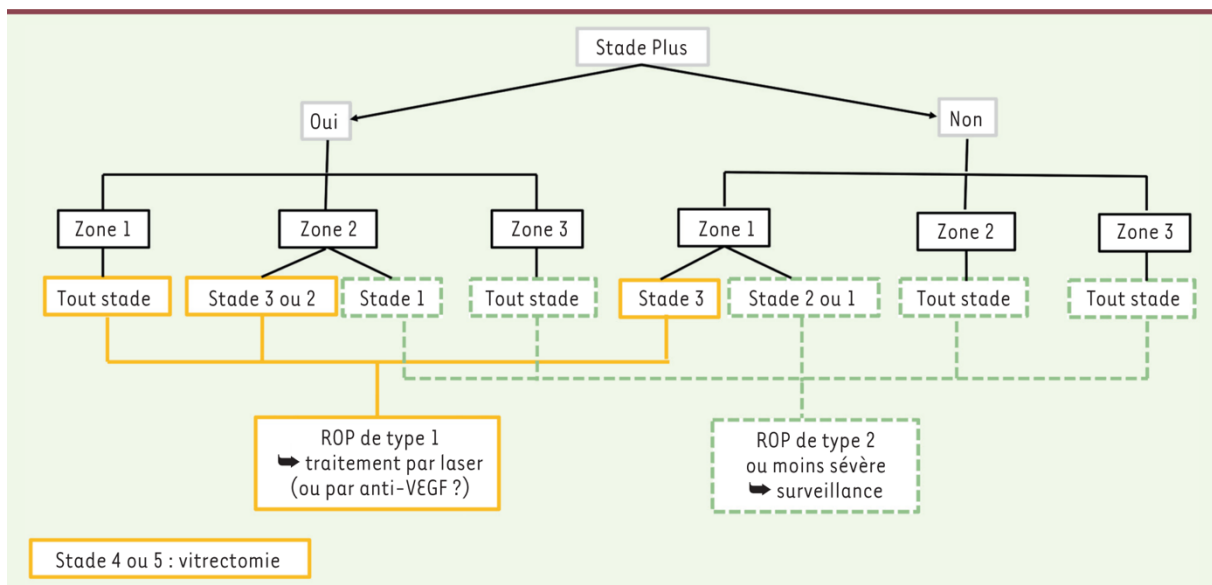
Stade Plus

Oui

Non

Zone 1

Zone 2

Zone 3

Zone 1

Zone 2

Zone 3

Tout stade

Stade 3 ou 2

Stade 1

Tout stade

Stade 3

Stade 2 ou 1

Tout stade

Tout stade

ROP de type 1
➡ traitement par laser
(ou par anti-VEGF ?)

ROP de type 2
ou moins sévère
➡ surveillance

Stade 4 ou 5 : vitrectomie